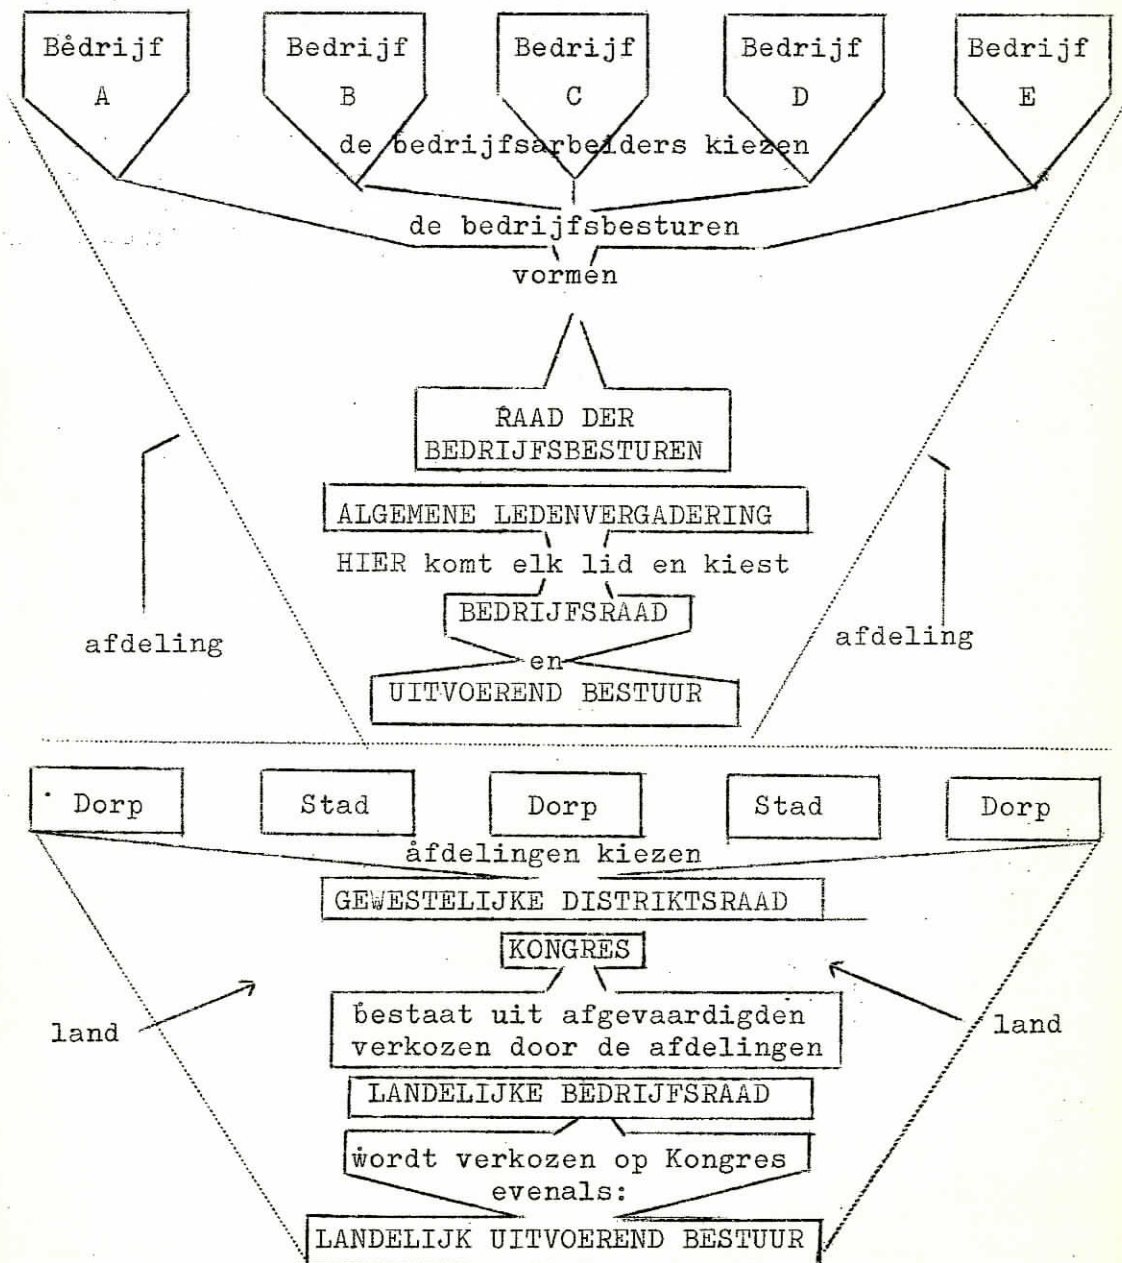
Bedrijf A

Bedrijf B

Bedrijf C

Bedrijf D

Bedrijf E

de bedrijfsarbeiders kiezen

de bedrijfsbesturen

vormen

RAAD DER BEDRIJFSBESTUREN

ALGEMENE LEDENVERGADERING

HIER komt elk lid en kiest

BEDRIJFSRAAD

en

UITVOEREND BESTUUR

afdeling

afdeling

Dorp

Stad

Dorp

Stad

Dorp

afdelingen kiezen

GEWESTELIJKE DISTRIKTSRAAD

KONGRES

bestaat uit afgevaardigden verkozen door de afdelingen

LANDELIJKE BEDRIJFSRAAD

wordt verkozen op Kongres evenals:

LANDELIJK UITVOEREND BESTUUR

land

land